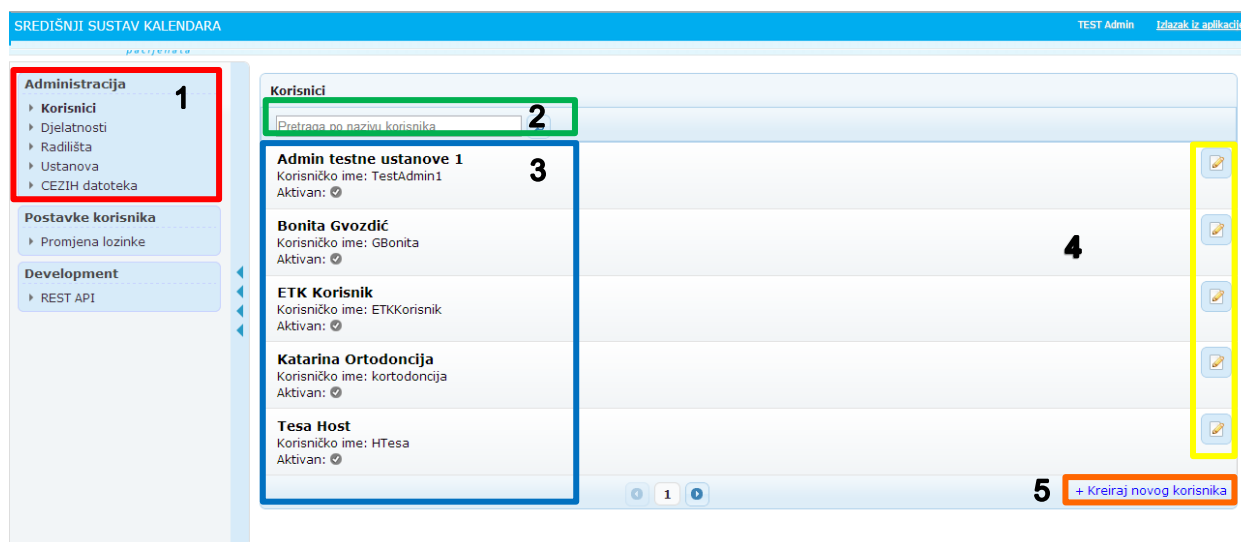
SREDIŠNJI SUSTAV KALENDARA

TEST Admin Izlazak iz aplikacije

pacijenata

Administracija
Korisnici
Djelatnosti
Radilišta
Ustanova
CEZIH datoteka

1

Postavke korisnika
Promjena lozinke

Development
REST API

Korisnici

Pretraga po nazivu korisnika

2

Admin testne ustanove 1
Korisničko ime: TestAdmin1
Aktivan:

3

Bonita Gvozdić
Korisničko ime: GBonita
Aktivan:

4

ETK Korisnik
Korisničko ime: ETKKorisnik
Aktivan:

Katarina Ortodoncija
Korisničko ime: kortodoncija
Aktivan:

Tesa Host
Korisničko ime: HTesa
Aktivan:

1

5

+ Kreiraj novog korisnika